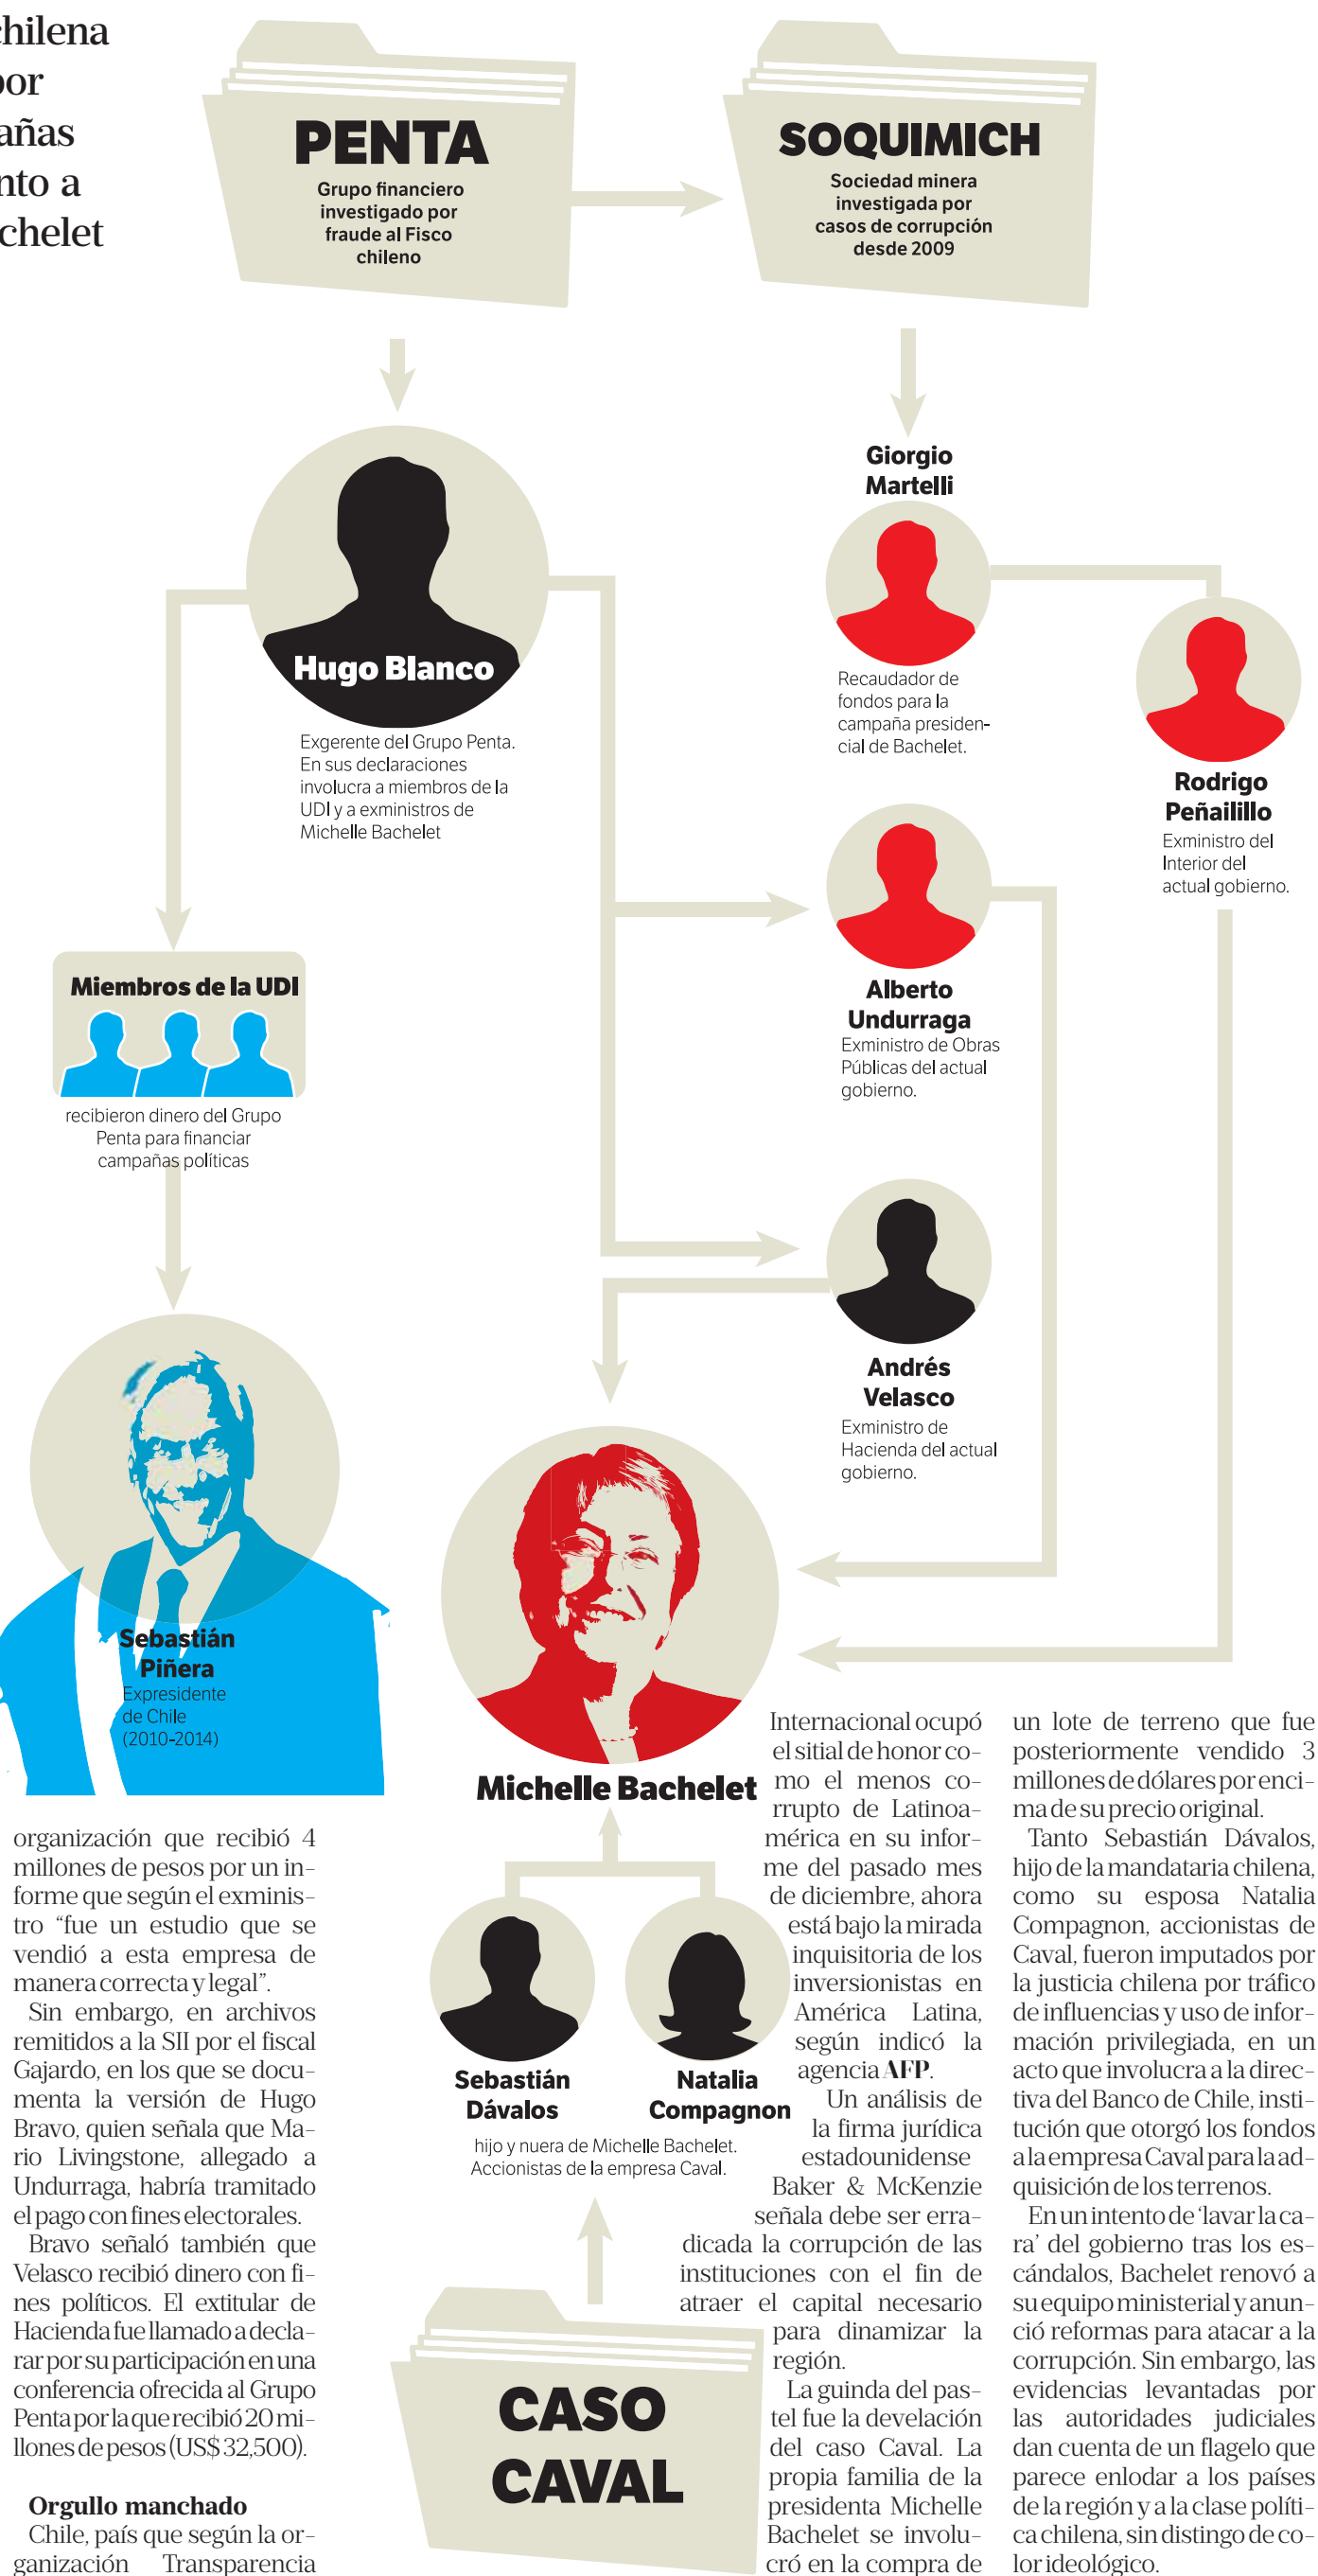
chilena
por
añas
nto a
chelet

PENTA
Grupo financiero investigado por fraude al Fisco chileno

SOQUIMICH
Sociedad minera investigada por casos de corrupción desde 2009

Hugo Blanco
Exgerente del Grupo Penta. En sus declaraciones involucra a miembros de la UDI y a exministros de Michelle Bachelet

Giorgio Martelli
Recaudador de fondos para la campaña presidencial de Bachelet.

Rodrigo Peñailillo
Exministro del Interior del actual gobierno.

Alberto Undurraga
Exministro de Obras Públicas del actual gobierno.

Miembros de la UDI
recibieron dinero del Grupo Penta para financiar campañas políticas

Andrés Velasco
Exministro de Hacienda del actual gobierno.

Sebastián Piñera
Expresidente de Chile (2010-2014)

Michelle Bachelet

Sebastián Dávalos

Natalia Compagnon

hijo y nuera de Michelle Bachelet. Accionistas de la empresa Caval.

CASO CAVAL

organización que recibió 4 millones de pesos por un informe que según el exministro “fue un estudio que se vendió a esta empresa de manera correcta y legal”.

Sin embargo, en archivos remitidos a la SII por el fiscal Gajardo, en los que se documenta la versión de Hugo Bravo, quien señala que Mario Livingstone, allegado a Undurraga, habría tramitado el pago con fines electorales.

Bravo señaló también que Velasco recibió dinero con fines políticos. El extitular de Hacienda fue llamado a declarar por su participación en una conferencia ofrecida al Grupo Penta por la que recibió 20 millones de pesos (US$ 32,500).

Orgullo manchado
Chile, país que según la organización Transparencia Internacional ocupó el sitial de honor como el menos corrupto de Latinoamérica en su informe del pasado mes de diciembre, ahora está bajo la mirada inquisitoria de los inversionistas en América Latina, según indicó la agencia AFP.

Un análisis de la firma jurídica estadounidense Baker & McKenzie señala debe ser erradicada la corrupción de las instituciones con el fin de atraer el capital necesario para dinamizar la región.

La guinda del pastel fue la develación del caso Caval. La propia familia de la presidenta Michelle Bachelet se involucró en la compra de un lote de terreno que fue posteriormente vendido 3 millones de dólares por encima de su precio original.

Tanto Sebastián Dávalos, hijo de la mandataria chilena, como su esposa Natalia Compagnon, accionistas de Caval, fueron imputados por la justicia chilena por tráfico de influencias y uso de información privilegiada, en un acto que involucra a la directiva del Banco de Chile, institución que otorgó los fondos a la empresa Caval para la adquisición de los terrenos.

En un intento de ‘lavar la cara’ del gobierno tras los escándalos, Bachelet renovó a su equipo ministerial y anunció reformas para atacar a la corrupción. Sin embargo, las evidencias levantadas por las autoridades judiciales dan cuenta de un flagelo que parece enlodar a los países de la región y a la clase política chilena, sin distingo de color ideológico.